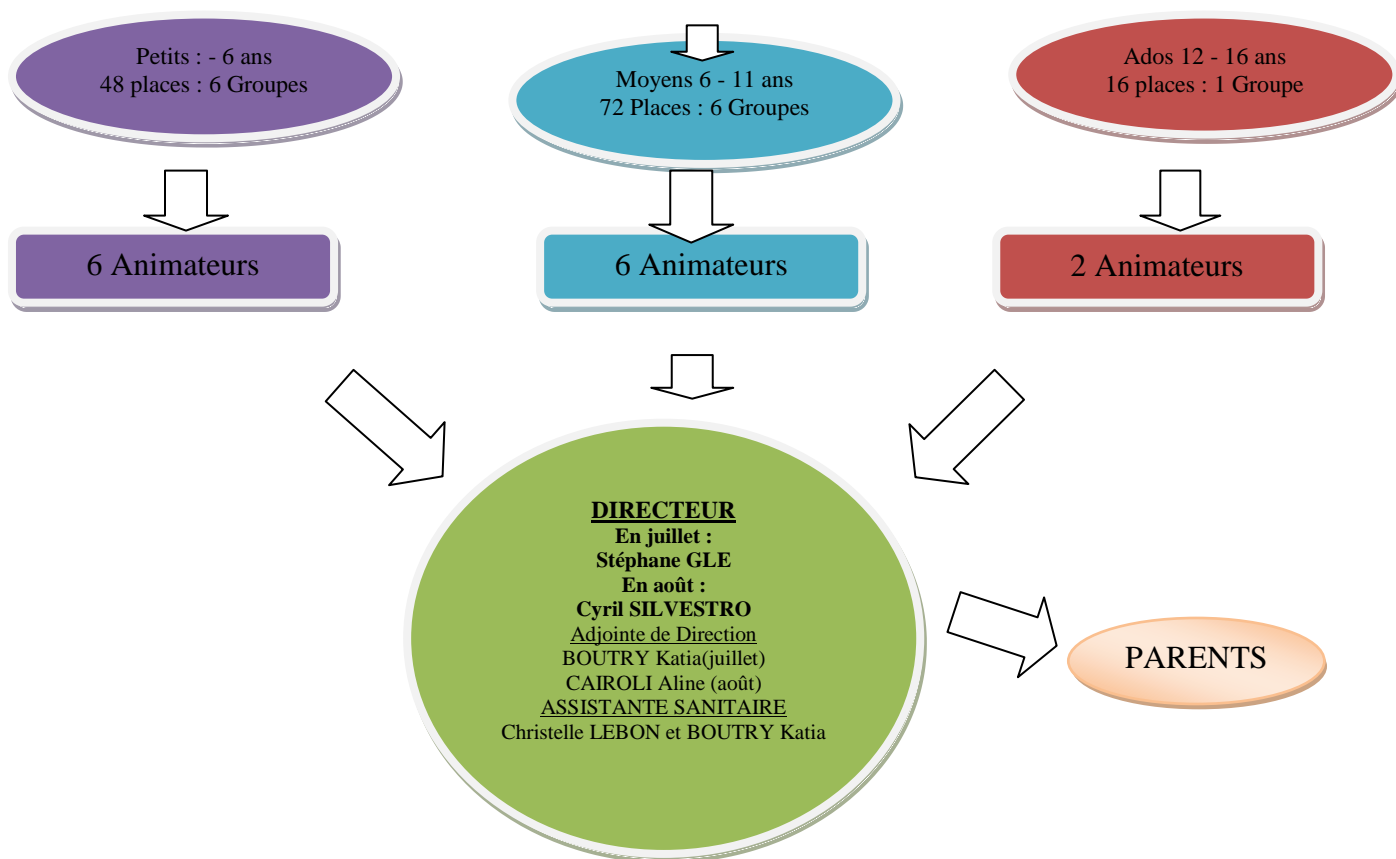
Petits : - 6 ans
48 places : 6 Groupes

Moyens 6 - 11 ans
72 Places : 6 Groupes

Ados 12 - 16 ans
16 places : 1 Groupe

6 Animateurs

6 Animateurs

2 Animateurs

DIRECTEUR
En juillet :
Stéphane GLE
En août :
Cyril SILVESTRO
Adjointe de Direction
BOUTRY Katia(juillet)
CAIROLI Aline (août)
ASSISTANTE SANITAIRE
Christelle LEBON et BOUTRY Katia

PARENTS